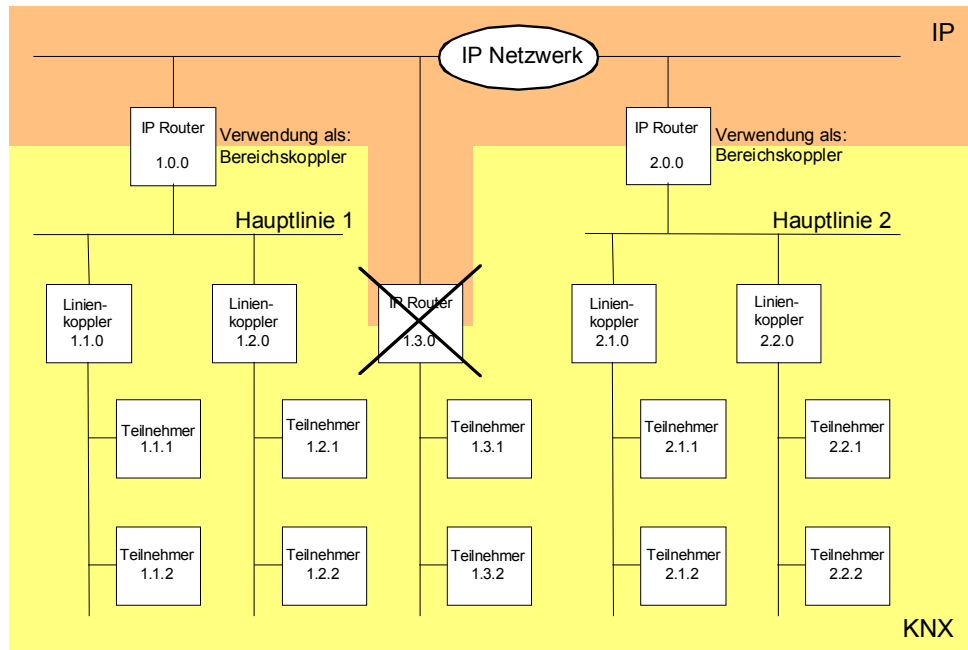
IP

IP Netzwerk

IP Router
1.0.0

Verwendung als: Bereichskoppler

IP Router
2.0.0

Verwendung als: Bereichskoppler

Hauptlinie 1

Hauptlinie 2

Linienkoppler
1.1.0

Linienkoppler
1.2.0

IP Router
1.3.0

Linienkoppler
2.1.0

Linienkoppler
2.2.0

Teilnehmer
1.1.1

Teilnehmer
1.2.1

Teilnehmer
1.3.1

Teilnehmer
2.1.1

Teilnehmer
2.2.1

Teilnehmer
1.1.2

Teilnehmer
1.2.2

Teilnehmer
1.3.2

Teilnehmer
2.1.2

Teilnehmer
2.2.2

KNX